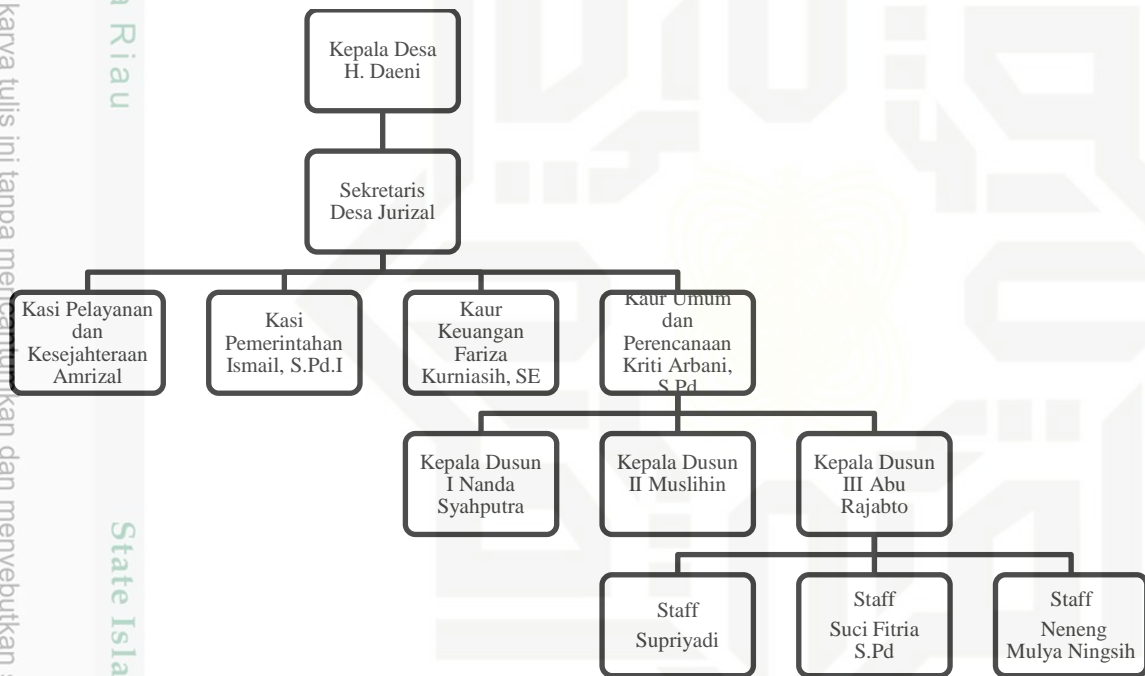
a Riau

karya tulis ini tanpa mencantumkan dan menyebutkan

State Isla

Kepala Desa H. Daeni

Sekretaris Desa Jurizal

Kasi Pelayanan dan Kesejahteraan Amrizal

Kasi Pemerintahan Ismail, S.Pd.I

Kaur Keuangan Fariza Kurniasih, SE

Kaur Umum dan Perencanaan Kriti Arbani, S.Pd

Kepala Dusun I Nanda Syahputra

Kepala Dusun II Muslihin

Kepala Dusun III Abu Rajabto

Staff Supriyadi

Staff Suci Fitria S.Pd

Staff Neneng Mulya Ningsih